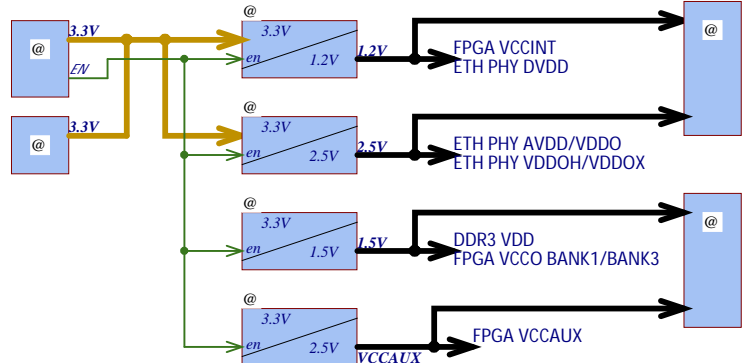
@

3.3V

EN

@

3.3V

@
3.3V
en
1.2V

1.2V

FPGA VCCINT
ETH PHY DVDD

@

@
3.3V
en
2.5V

2.5V

ETH PHY AVDD/VDDO
ETH PHY VDDOH/VDDOX

@
3.3V
en
1.5V

1.5V

DDR3 VDD
FPGA VCCO BANK1/BANK3

@

@
3.3V
en
2.5V

VCCAUX

FPGA VCCAUX